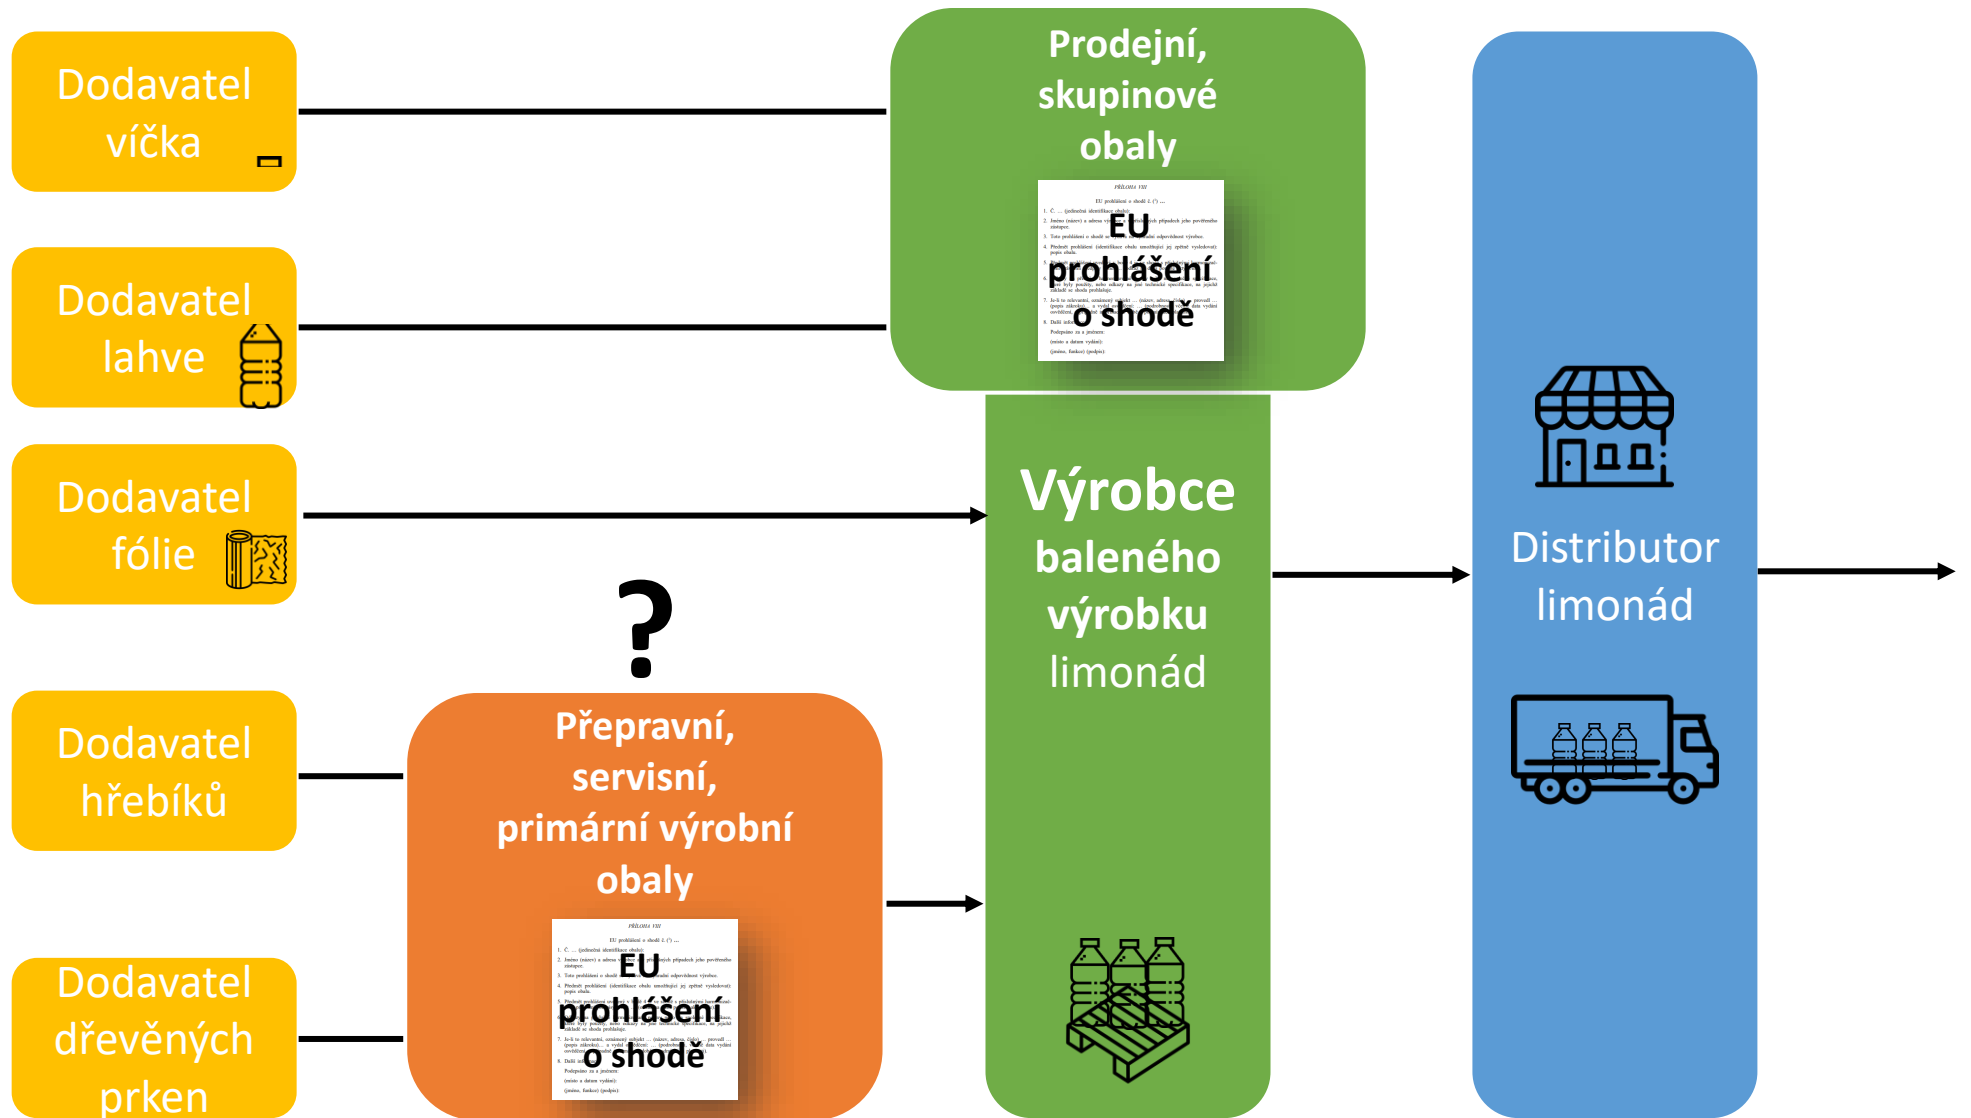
Dodavatel víčka

Dodavatel lahve

Dodavatel fólie

Dodavatel hřebíků

Dodavatel dřevěných prken

Prodejní, skupinové obaly

PŘÍLOHA VIII

EU prohlášení o shodě

?

Přepravní, servisní, primární výrobní obaly

PŘÍLOHA VIII

EU prohlášení o shodě

Výrobce baleného výrobku limonád

Distributor limonád